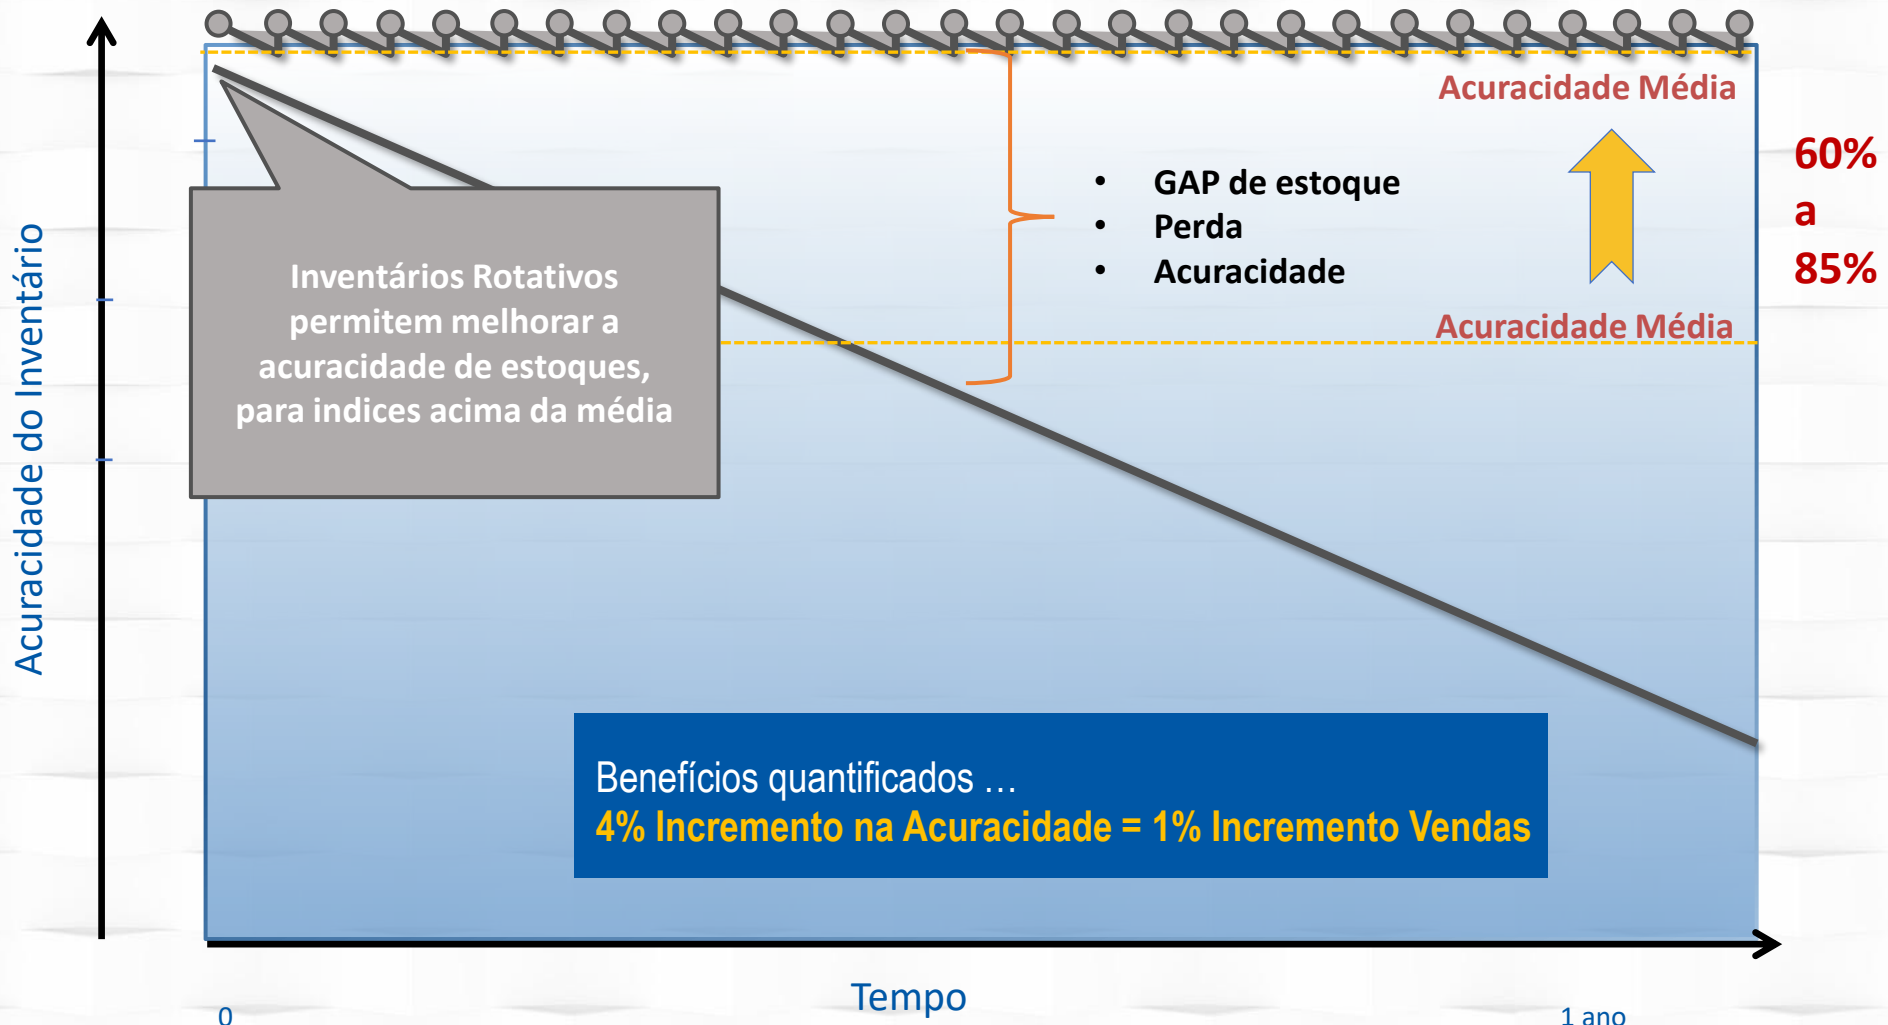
Acuracidade do Inventário

Acuracidade Média

60%
a
85%

• GAP de estoque
• Perda
• Acuracidade

Acuracidade Média

Inventários Rotativos permitem melhorar a acuracidade de estoques, para indices acima da média

Benefícios quantificados …
4% Incremento na Acuracidade = 1% Incremento Vendas

0

Tempo

1 ano